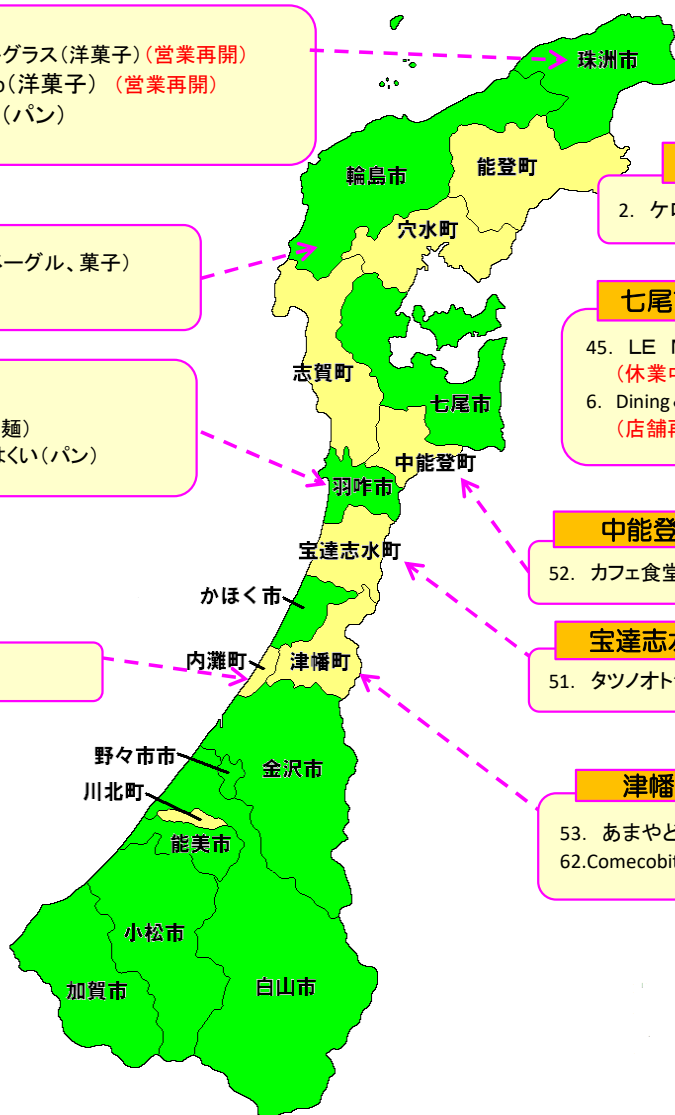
グラス(洋菓子)(営業再開)
o(洋菓子) (営業再開)
(パン)

ーグル、菓子)

麺)
くい(パン)

珠洲市
輪島市
能登町
穴水町
志賀町
七尾市
中能登町
羽咋市
宝達志水町
かほく市
内灘町
津幡町
野々市市
川北町
金沢市
能美市
小松市
加賀市
白山市

2. ケ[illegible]

七尾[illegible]
45. LE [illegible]
(休業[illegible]
6. Dining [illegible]
(店舗再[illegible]

中能登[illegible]
52. カフェ食堂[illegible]

宝達志水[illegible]
51. タツノオト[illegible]

津幡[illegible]
53. あまやど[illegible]
62.Comecobit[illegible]